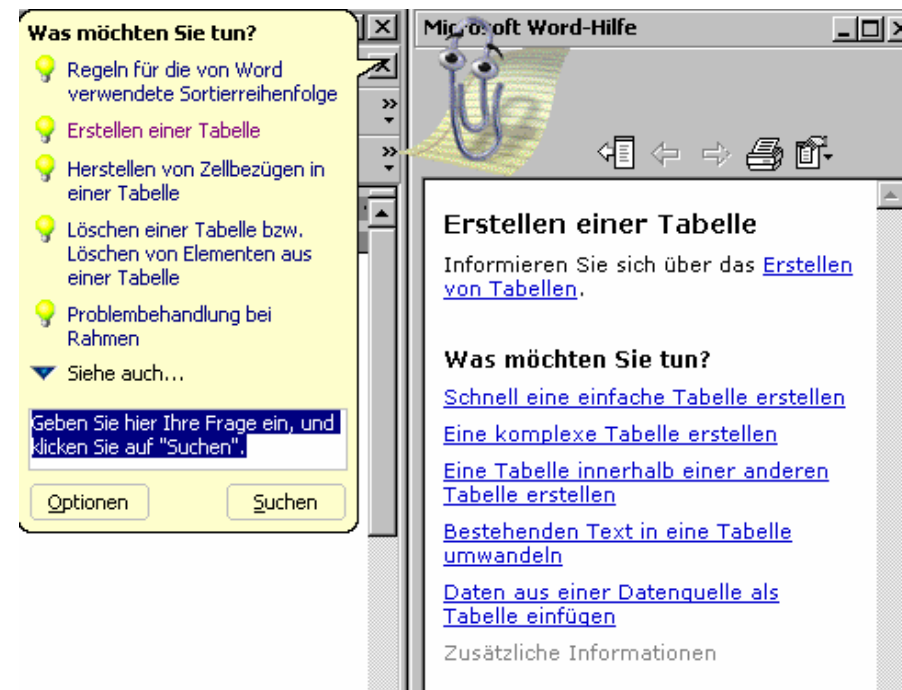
Was möchten Sie tun?

Regeln für die von Word verwendete Sortierreihenfolge

Erstellen einer Tabelle

Herstellen von Zellbezügen in einer Tabelle

Löschen einer Tabelle bzw. Löschen von Elementen aus einer Tabelle

Problembehandlung bei Rahmen

Siehe auch...

Geben Sie hier Ihre Frage ein, und klicken Sie auf "Suchen".

Optionen

Suchen

Microsoft Word-Hilfe

Erstellen einer Tabelle

Informieren Sie sich über das Erstellen von Tabellen.

Was möchten Sie tun?

Schnell eine einfache Tabelle erstellen

Eine komplexe Tabelle erstellen

Eine Tabelle innerhalb einer anderen Tabelle erstellen

Bestehenden Text in eine Tabelle umwandeln

Daten aus einer Datenquelle als Tabelle einfügen

Zusätzliche Informationen